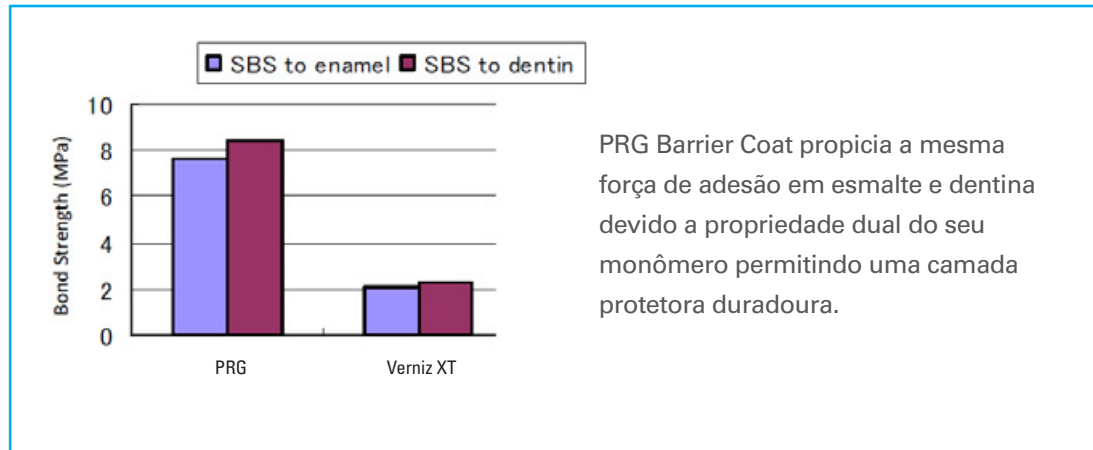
SBS to enamel SBS to dentin

Bond Strength (MPa)

10
8
6
4
2
0

PRG
Verniz XT

PRG Barrier Coat propicia a mesma força de adesão em esmalte e dentina devido a propriedade dual do seu monômero permitindo uma camada protetora duradoura.